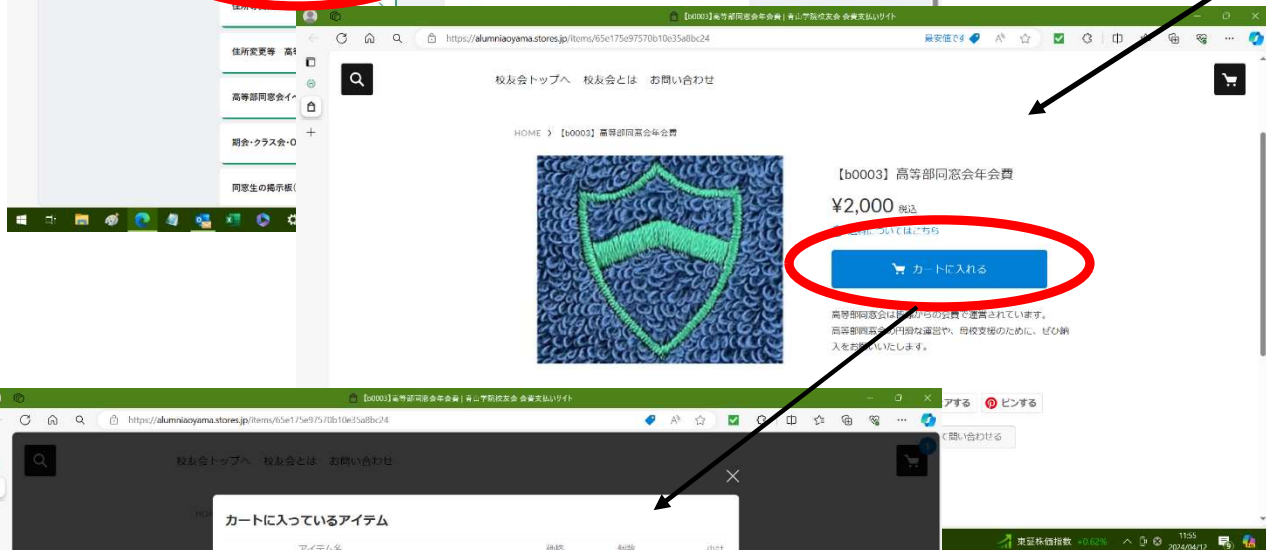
住所変更等 高
高等部同窓会イ
期会・クラス会・O
同窓生の掲示板(

【b0003】高等部同窓会年会費 | 青山学院校友会 会費支払いサイト
https://alumniaoyama.stores.jp/items/65e175e97570b10e35a8bc24
最安値です

校友会トップへ 校友会とは お問い合わせ

HOME › 【b0003】高等部同窓会年会費

【b0003】高等部同窓会年会費
¥2,000 税込
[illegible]については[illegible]
カートに入れる

高等部同窓会は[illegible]からの会費で運営されています。
高等部同窓会の円滑な運営や、母校支援のために、ぜひ納入をお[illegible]いたします。

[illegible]アする ピンする
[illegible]く問い合わせる

【b0003】高等部同窓会年会費 | 青山学院校友会 会費支払いサイト
https://alumniaoyama.stores.jp/items/65e175e97570b10e35a8bc24

校友会トップへ 校友会とは お問い合わせ

HOM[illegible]

カートに入っているアイテム
アイテム名 価格 数量 小計

東証株価指数 +0.62%
11:55
2024/04/12